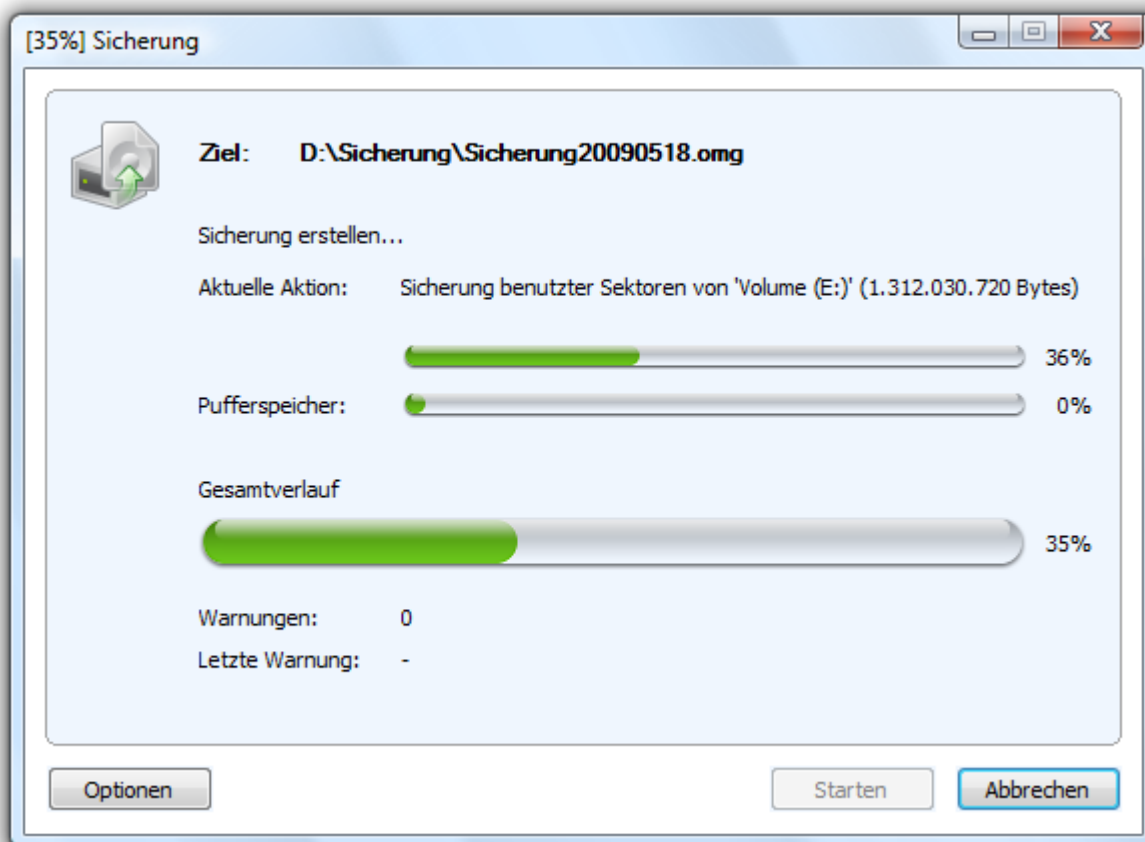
[35%] Sicherung

Ziel: D:\Sicherung\Sicherung20090518.omg

Sicherung erstellen...

Aktuelle Aktion: Sicherung benutzter Sektoren von 'Volume (E:)' (1.312.030.720 Bytes)

36%

Pufferspeicher: 0%

Gesamtverlauf

35%

Warnungen: 0

Letzte Warnung: -

Optionen

Starten

Abbrechen